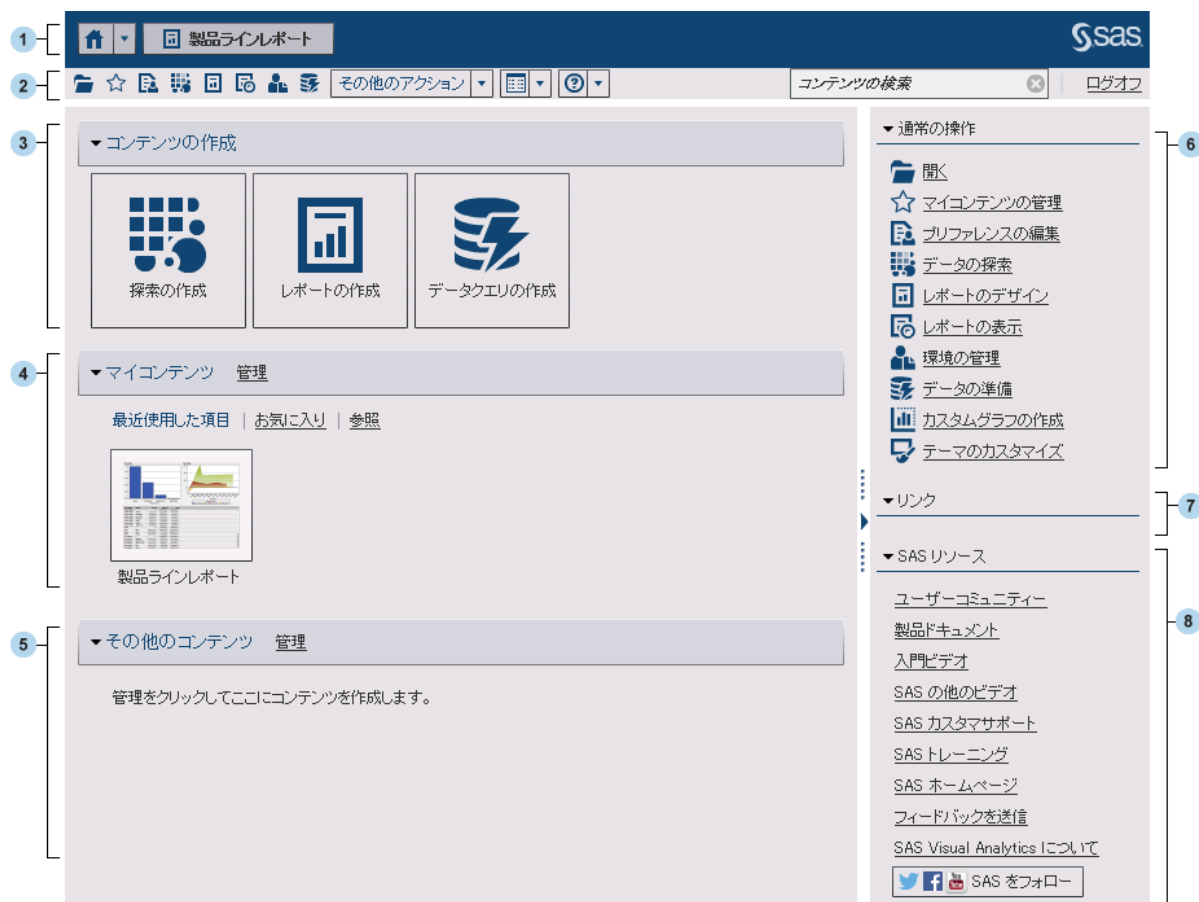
1
製品ラインレポート
sas

2
その他のアクション
コンテンツの検索
ログオフ

3
コンテンツの作成
探索の作成
レポートの作成
データクエリの作成

4
マイコンテンツ 管理
最近使用した項目 | お気に入り | 参照
製品ラインレポート

5
その他のコンテンツ 管理
管理をクリックしてここにコンテンツを作成します。

6
通常の操作
開く
マイコンテンツの管理
プリファレンスの編集
データの探索
レポートのデザイン
レポートの表示
環境の管理
データの準備
カスタムグラフの作成
テーマのカスタマイズ

7
リンク

8
SAS リソース
ユーザーコミュニティー
製品ドキュメント
入門ビデオ
SAS の他のビデオ
SAS カスタマサポート
SAS トレーニング
SAS ホームページ
フィードバックを送信
SAS Visual Analytics について
SAS をフォロー